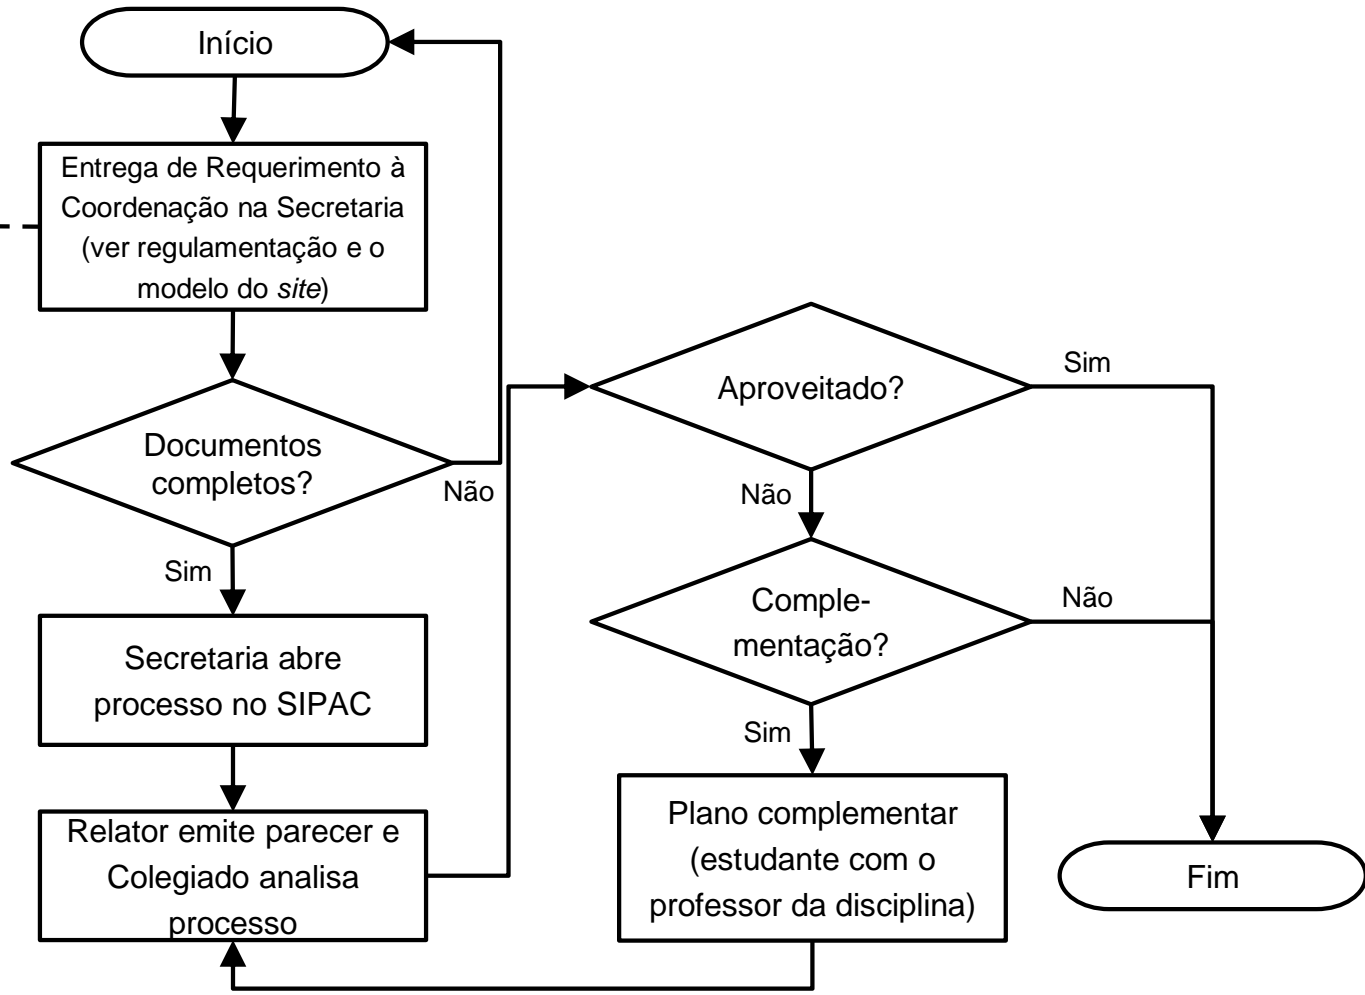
Início

Entrega de Requerimento à Coordenação na Secretaria (ver regulamentação e o modelo do site)

Documentos completos?

Não

Sim

Secretaria abre processo no SIPAC

Relator emite parecer e Colegiado analisa processo

Aproveitado?

Sim

Não

Complementação?

Não

Sim

Plano complementar (estudante com o professor da disciplina)

Fim